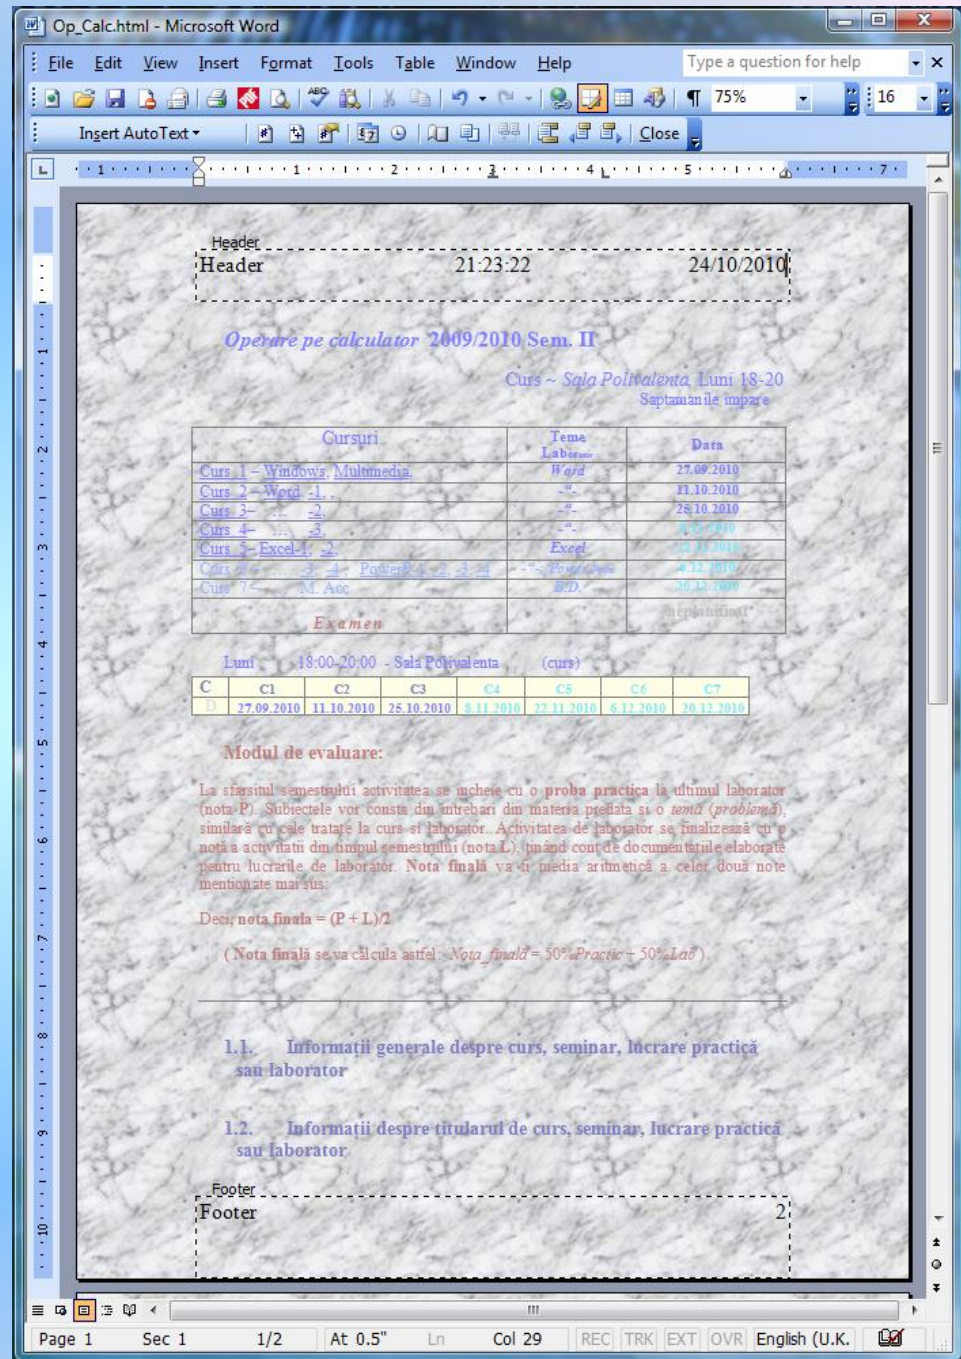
Op_Calc.html - Microsoft Word

File Edit View Insert Format Tools Table Window Help

Type a question for help

75%

16

Insert AutoText

Close

Header

Header 21:23:22 24/10/2010

Operare pe calculator 2009/2010 Sem. II

Curs ~ Sala Polivalenta, Luni 18-20
Saptamanile impare

| Cursuri | Teme Laborator | Data |
|---|---|---|
| Curs 1 – Windows, Multimedia | Word | 27.09.2010 |
| Curs 2 – Word -1, . | -"- | 11.10.2010 |
| Curs 3– ... -2, | -"- | 25.10.2010 |
| Curs 4– ... -3, | -"- | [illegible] |
| Curs 5– Excel-1, -2, | Excel | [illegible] |
| Curs 6– ... -3, -4, PowerP-1, -2, -3, -4 | -"- PowerPoint | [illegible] |
| Curs 7– ... M. Acc | B.D. | 20.12.2010 |
| Examen | | neplanificat |

Luni 18:00-20:00 - Sala Polivalenta (curs)

| C | C1 | C2 | C3 | C4 | C5 | C6 | C7 |
|---|---|---|---|---|---|---|---|
| D | 27.09.2010 | 11.10.2010 | 25.10.2010 | 8.11.2010 | 22.11.2010 | 6.12.2010 | 20.12.2010 |

Modul de evaluare:

La sfarsitul semestrului activitatea se incheie cu o proba practica la ultimul laborator (nota P). Subiectele vor consta din intrebari din materia predata si o temă (problemă), similară cu cele tratate la curs si laborator. Activitatea de laborator se finalizează cu o notă a activitatii din timpul semestrului (nota L), tinând cont de documentatiile elaborate pentru lucrarile de laborator. Nota finală va fi media aritmetică a celor două note mentionate mai sus:

Deci, nota finala = (P + L)/2

( Nota finală se va calcula astfel: Nota_finală = 50%Practic + 50%Lab ).

1.1. Informaţii generale despre curs, seminar, lucrare practică sau laborator

1.2. Informaţii despre titularul de curs, seminar, lucrare practică sau laborator

Footer

Footer 2

Page 1 Sec 1 1/2 At 0.5" Ln Col 29 REC TRK EXT OVR English (U.K.